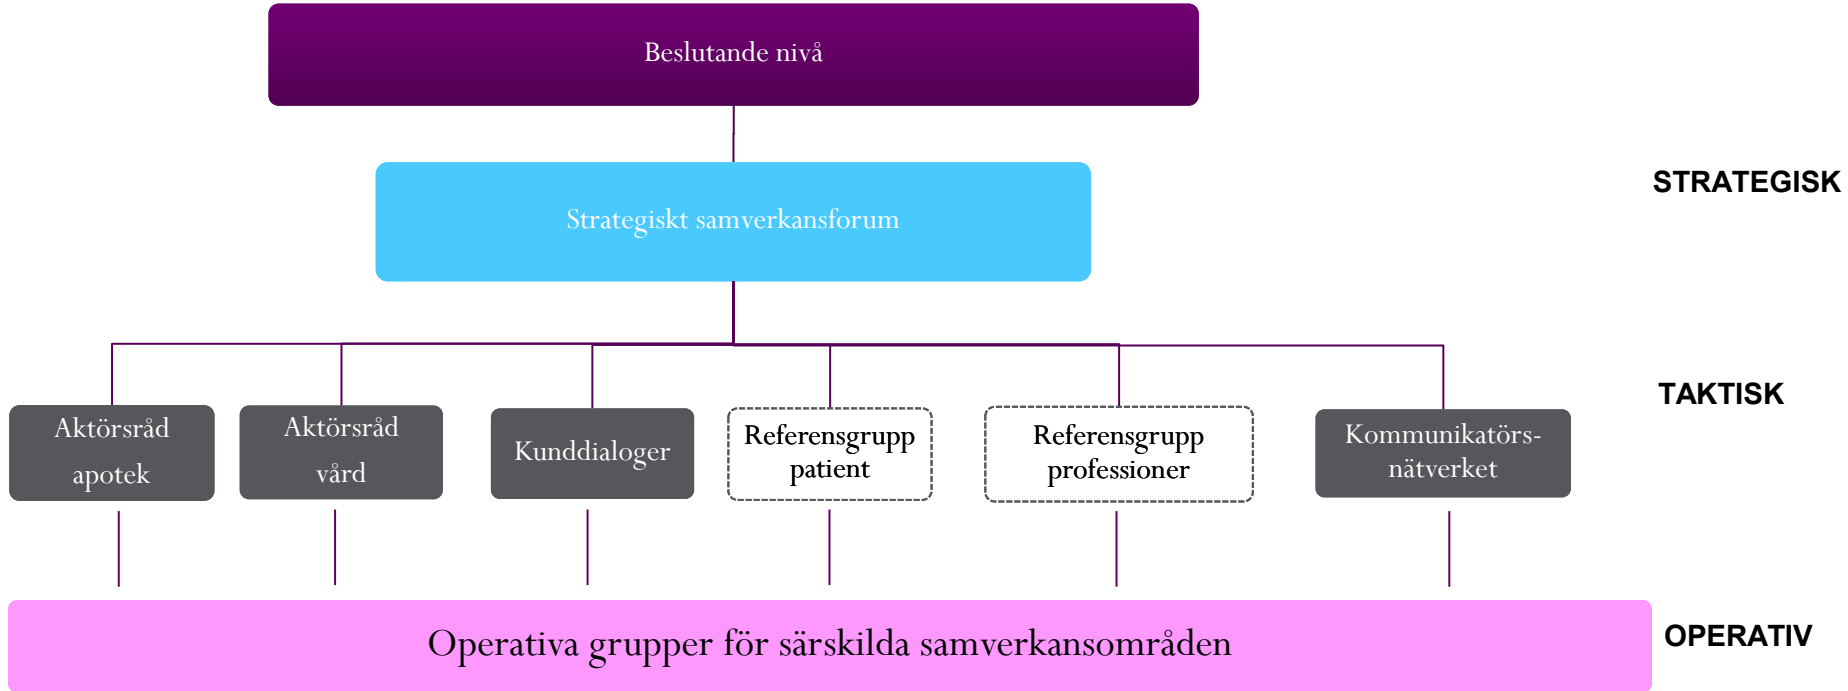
Beslutande nivå

STRATEGISK

Strategiskt samverkansforum

TAKTISK

Aktörsråd apotek

Aktörsråd vård

Kunddialoger

Referensgrupp patient

Referensgrupp professioner

Kommunikatörsnätverket

Operativa grupper för särskilda samverkansområden

OPERATIV